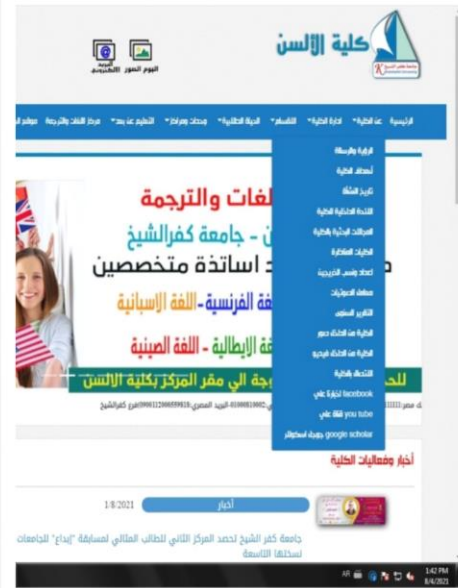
كلية الألسن

اليوم المصور البريد الالكتروني

الرئيسية عن الكلية إدارة الكلية الأقسام الحياة الطلابية وحدات ومراكز التعليم عن بعد مركز اللغات والترجمة موقع الـ

الرؤية والرسالة
أهداف الكلية
تاريخ النشأة
اللائحة الداخلية للكلية
المعامل البحثية بالكلية
الخطط الدراسية
إعداد وتنسيق الخريجية
معامل الصوتيات
التقرير السنوي
الكلية من الداخل صور
الكلية من الداخل فيديو
التنسيق بالكلية
facebook لكلية على
you tube قناة على
google scholar جوجل اسكولر

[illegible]لغات والترجمة
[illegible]ن - جامعة كفرالشيخ
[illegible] اساتذة متخصصين
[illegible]غة الفرنسية - اللغة الاسبانية
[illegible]غة الإيطالية - اللغة الصينية
للحـ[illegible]وجه الي مقر المركز بكلية الالسن

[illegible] مصر 01000812002 - البريد المصري 00001122000599819 فرع كفرالشيخ

أخبار وفعاليات الكلية

أخبار

1/8/2021

جامعة كفر الشيخ تحصد المركز الثاني للطالب المثالي لمسابقة "إبداع" للجامعات نسختها التاسعة

1:42 PM
8/4/2021